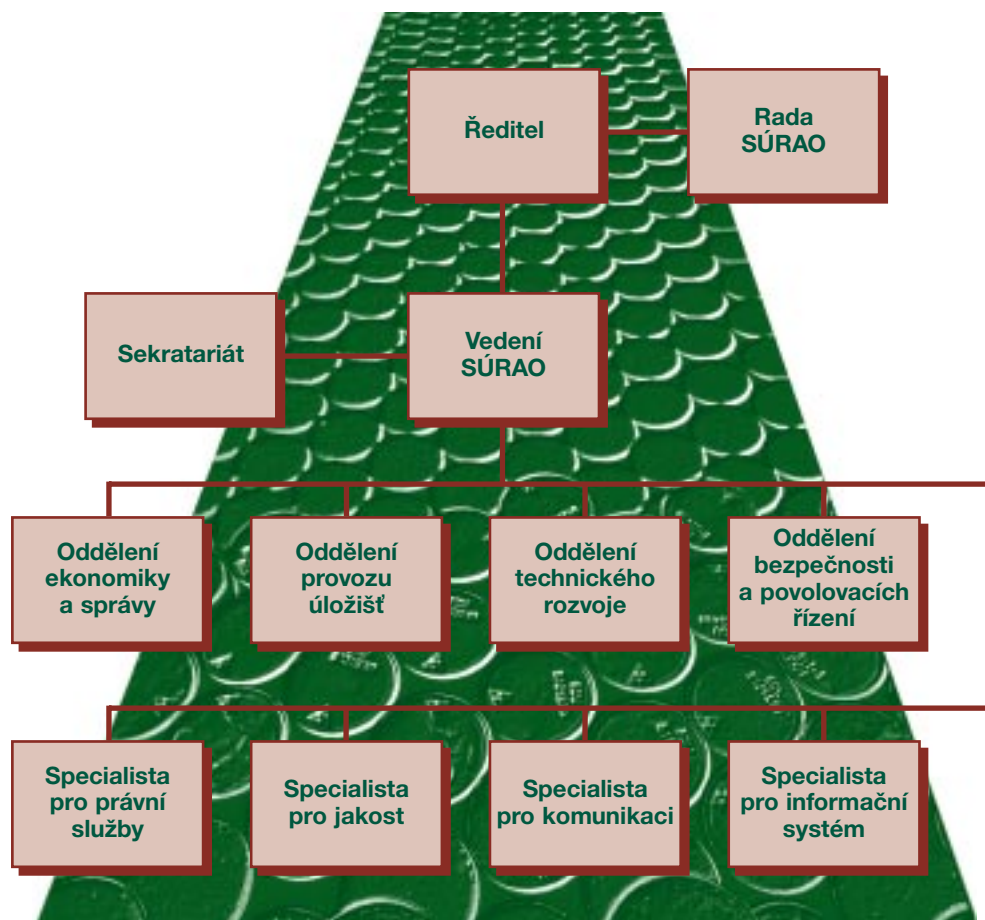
Ředitel

Rada SÚRAO

Sekratariát

Vedení SÚRAO

Oddělení ekonomiky a správy

Oddělení provozu úložišť

Oddělení technického rozvoje

Oddělení bezpečnosti a povolovacích řízení

Specialista pro právní služby

Specialista pro jakost

Specialista pro komunikaci

Specialista pro informační systém